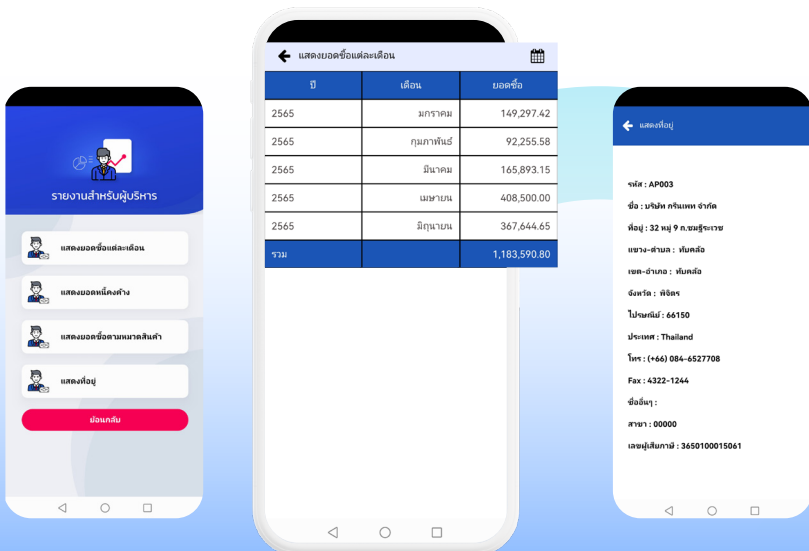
รายงานสำหรับผู้บริหาร

แสดงยอดซื้อแต่ละเดือน

แสดงยอดหนี้คงค้าง

แสดงยอดซื้อตามหมวดสินค้า

แสดงที่อยู่

ย้อนกลับ

แสดงยอดซื้อแต่ละเดือน

| ปี | เดือน | ยอดซื้อ |
|---|---|---|
| 2565 | มกราคม | 149,297.42 |
| 2565 | กุมภาพันธ์ | 92,255.58 |
| 2565 | มีนาคม | 165,893.15 |
| 2565 | เมษายน | 408,500.00 |
| 2565 | มิถุนายน | 367,644.65 |
| รวม | | 1,183,590.80 |

แสดงที่อยู่

รหัส : AP003

ชื่อ : บริษัท กรีนเทค จำกัด

ที่อยู่ : 32 หมู่ 9 ถ.ชมรู้ระเวช

แขวง-ตำบล : ทับคล้อ

เขต-อำเภอ : ทับคล้อ

จังหวัด : พิจิตร

ไปรษณีย์ : 66150

ประเทศ : Thailand

โทร : (+66) 084-6527708

Fax : 4322-1244

ชื่ออื่นๆ :

สาขา : 00000

เลขผู้เสียภาษี : 3650100015061